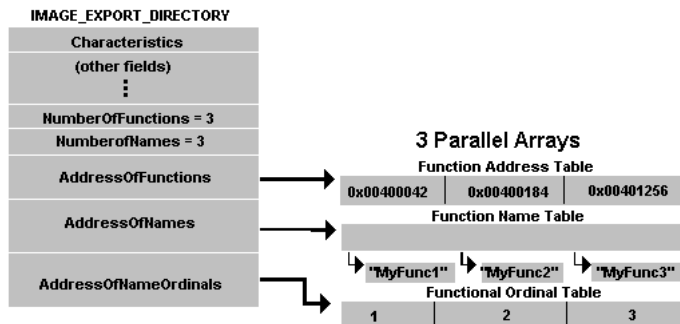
IMAGE_EXPORT_DIRECTORY

Characteristics

(other fields)

⋮

NumberOfFunctions = 3

NumberofNames = 3

AddressOfFunctions

AddressOfNames

AddressOfNameOrdinals

3 Parallel Arrays

Function Address Table

| 0x00400042 | 0x00400184 | 0x00401256 |
|---|---|---|

Function Name Table

"MyFunc1" "MyFunc2" "MyFunc3"

Functional Ordinal Table

| 1 | 2 | 3 |
|---|---|---|